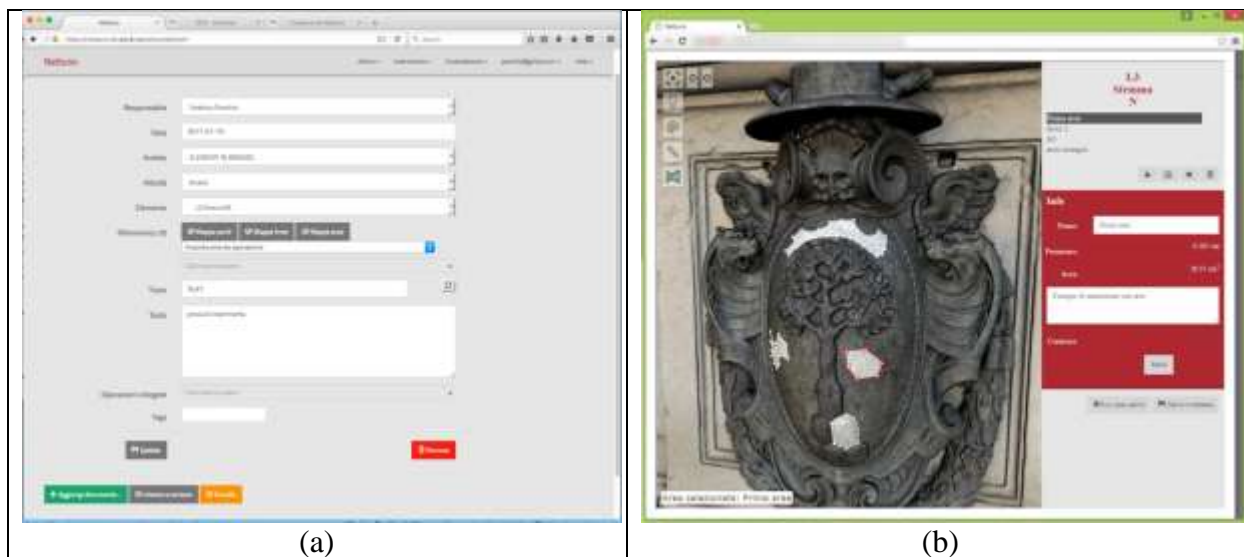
Nettuno

Responsabile
Data
Analisi
Attività
Elemento
Riferimento 3D
Titolo
Testo
Operazioni collegate
Tags

Elimina

Aggiungi documento

(a)

Nettuno

L3
Stemma
N

Info

Nome
Perimetro
Area

Contenuto

Salva

Area selezionata: Prima area

(b)